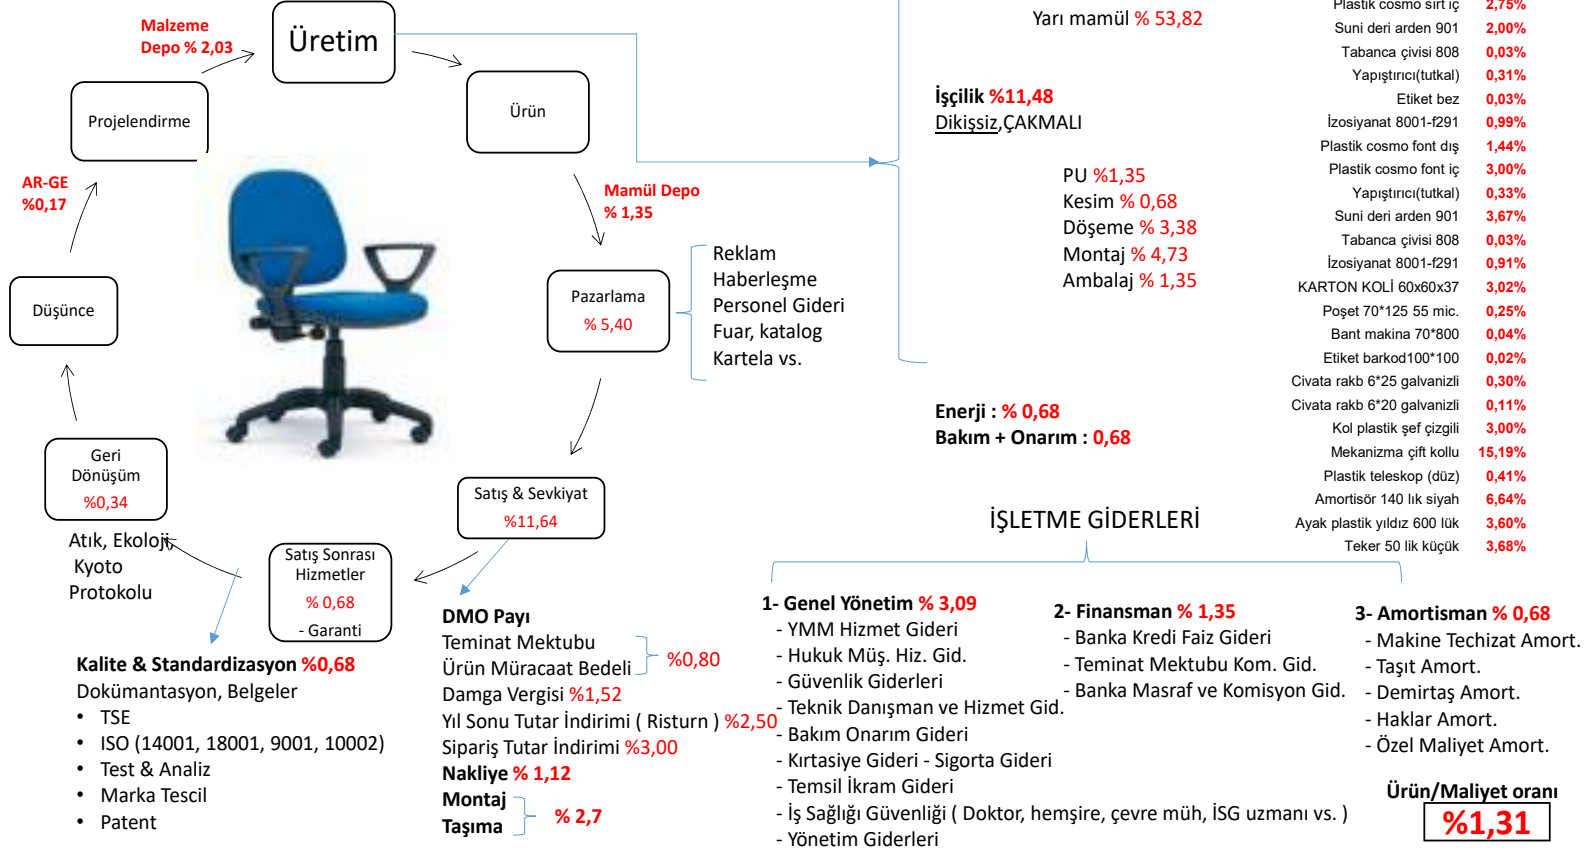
Malzeme Depo % 2,03

Üretim

Ürün

Projelendirme

AR-GE %0,17

Mamül Depo % 1,35

Düşünce

Pazarlama % 5,40

Reklam
Haberleşme
Personel Gideri
Fuar, katalog
Kartela vs.

Geri Dönüşüm %0,34

Atık, Ekoloji
Kyoto
Protokolu

Satış Sonrası Hizmetler % 0,68 - Garanti

Satış & Sevkiyat %11,64

Yarı mamül % 53,82

İşçilik %11,48
Dikişsiz,ÇAKMALI

PU %1,35
Kesim % 0,68
Döşeme % 3,38
Montaj % 4,73
Ambalaj % 1,35

Enerji : % 0,68
Bakım + Onarım : 0,68

| Plastik cosmo sırt iç | 2,75% |
|---|---|
| Suni deri arden 901 | 2,00% |
| Tabanca çivisi 808 | 0,03% |
| Yapıştırıcı(tutkal) | 0,31% |
| Etiket bez | 0,03% |
| İzosiyanat 8001-f291 | 0,99% |
| Plastik cosmo font dış | 1,44% |
| Plastik cosmo font iç | 3,00% |
| Yapıştırıcı(tutkal) | 0,33% |
| Suni deri arden 901 | 3,67% |
| Tabanca çivisi 808 | 0,03% |
| İzosiyanat 8001-f291 | 0,91% |
| KARTON KOLİ 60x60x37 | 3,02% |
| Poşet 70*125 55 mic. | 0,25% |
| Bant makina 70*800 | 0,04% |
| Etiket barkod100*100 | 0,02% |
| Civata rakb 6*25 galvanizli | 0,30% |
| Civata rakb 6*20 galvanizli | 0,11% |
| Kol plastik şef çizgili | 3,00% |
| Mekanizma çift kollu | 15,19% |
| Plastik teleskop (düz) | 0,41% |
| Amortisör 140 lık siyah | 6,64% |
| Ayak plastik yıldız 600 lük | 3,60% |
| Teker 50 lik küçük | 3,68% |

İŞLETME GİDERLERİ

Kalite & Standardizasyon %0,68
Dokümantasyon, Belgeler
• TSE
• ISO (14001, 18001, 9001, 10002)
• Test & Analiz
• Marka Tescil
• Patent

DMO Payı
Teminat Mektubu
Ürün Müracaat Bedeli %0,80
Damga Vergisi %1,52
Yıl Sonu Tutar İndirimi ( Risturn ) %2,50
Sipariş Tutar İndirimi %3,00
Nakliye % 1,12
Montaj
Taşıma % 2,7

1- Genel Yönetim % 3,09
- YMM Hizmet Gideri
- Hukuk Müş. Hiz. Gid.
- Güvenlik Giderleri
- Teknik Danışman ve Hizmet Gid.
- Bakım Onarım Gideri
- Kırtasiye Gideri - Sigorta Gideri
- Temsil İkram Gideri
- İş Sağlığı Güvenliği ( Doktor, hemşire, çevre müh, İSG uzmanı vs. )
- Yönetim Giderleri

2- Finansman % 1,35
- Banka Kredi Faiz Gideri
- Teminat Mektubu Kom. Gid.
- Banka Masraf ve Komisyon Gid.

3- Amortisman % 0,68
- Makine Techizat Amort.
- Taşıt Amort.
- Demirtaş Amort.
- Haklar Amort.
- Özel Maliyet Amort.

Ürün/Maliyet oranı
%1,31